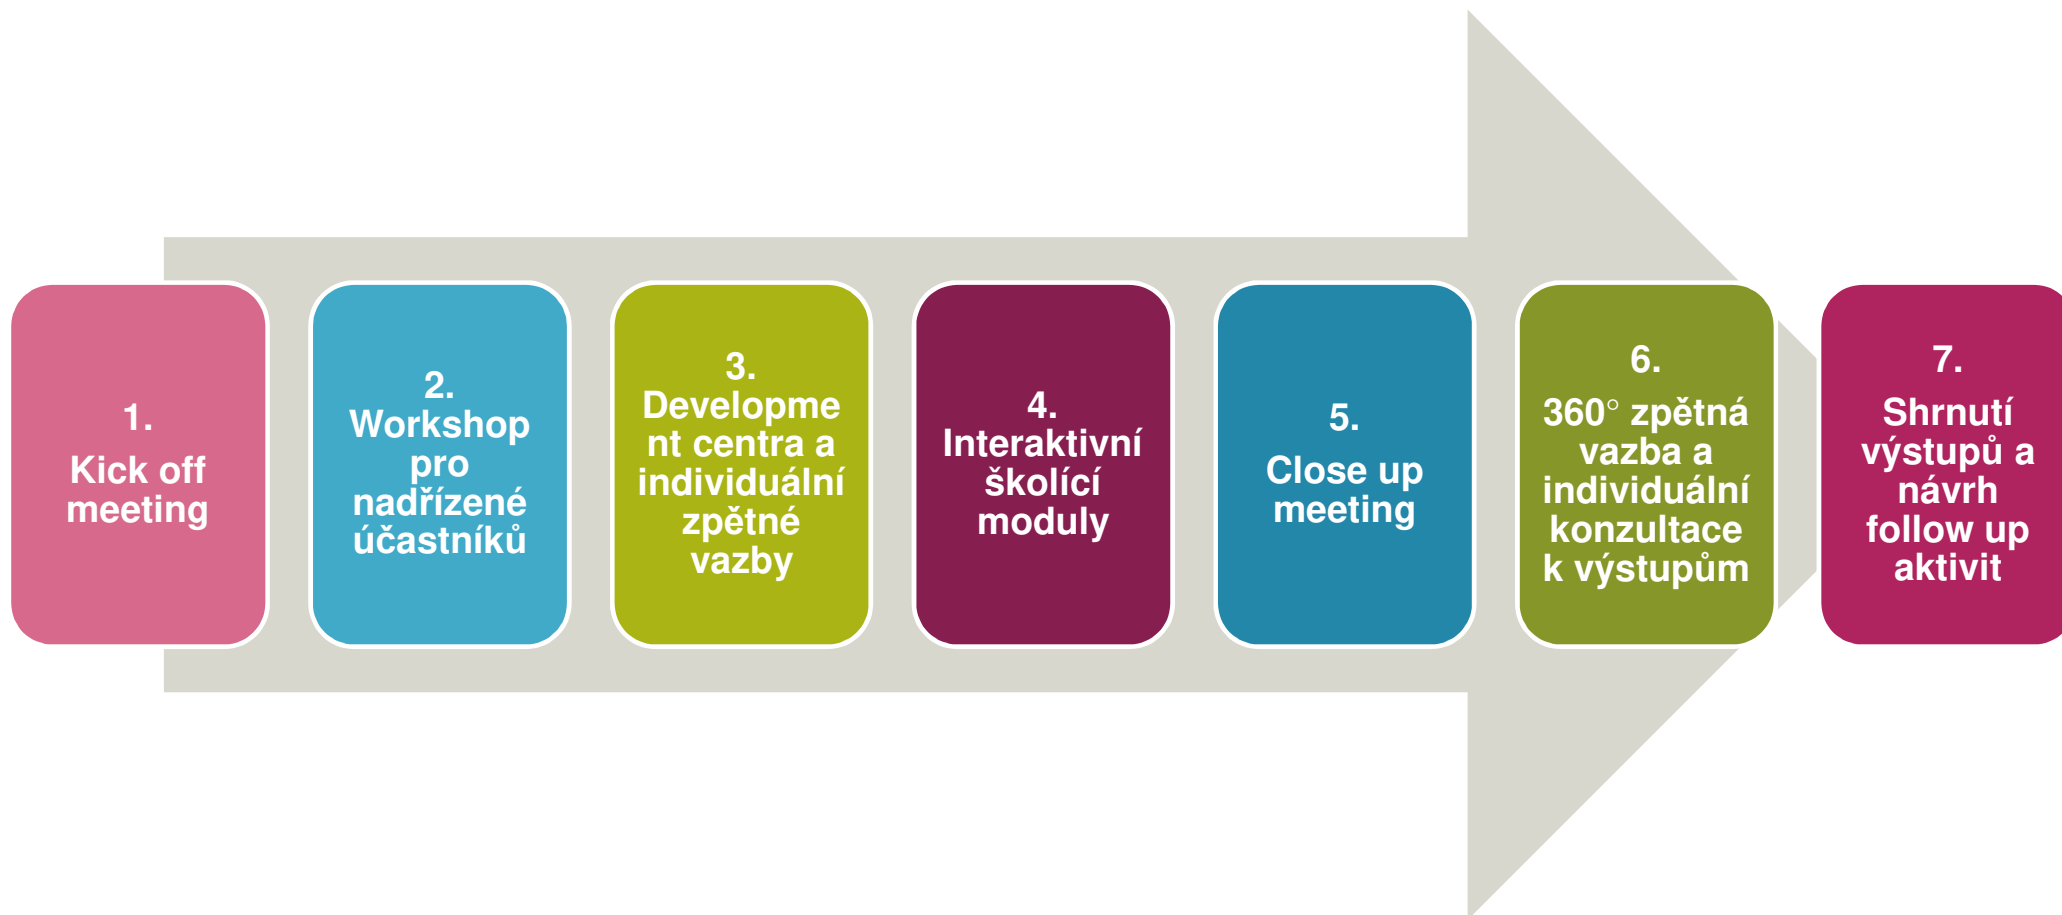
1.
Kick off meeting

2.
Workshop pro nadřízené účastníků

3.
Developme nt centra a individuální zpětné vazby

4.
Interaktivní školící moduly

5.
Close up meeting

6.
360° zpětná vazba a individuální konzultace k výstupům

7.
Shrnutí výstupů a návrh follow up aktivit